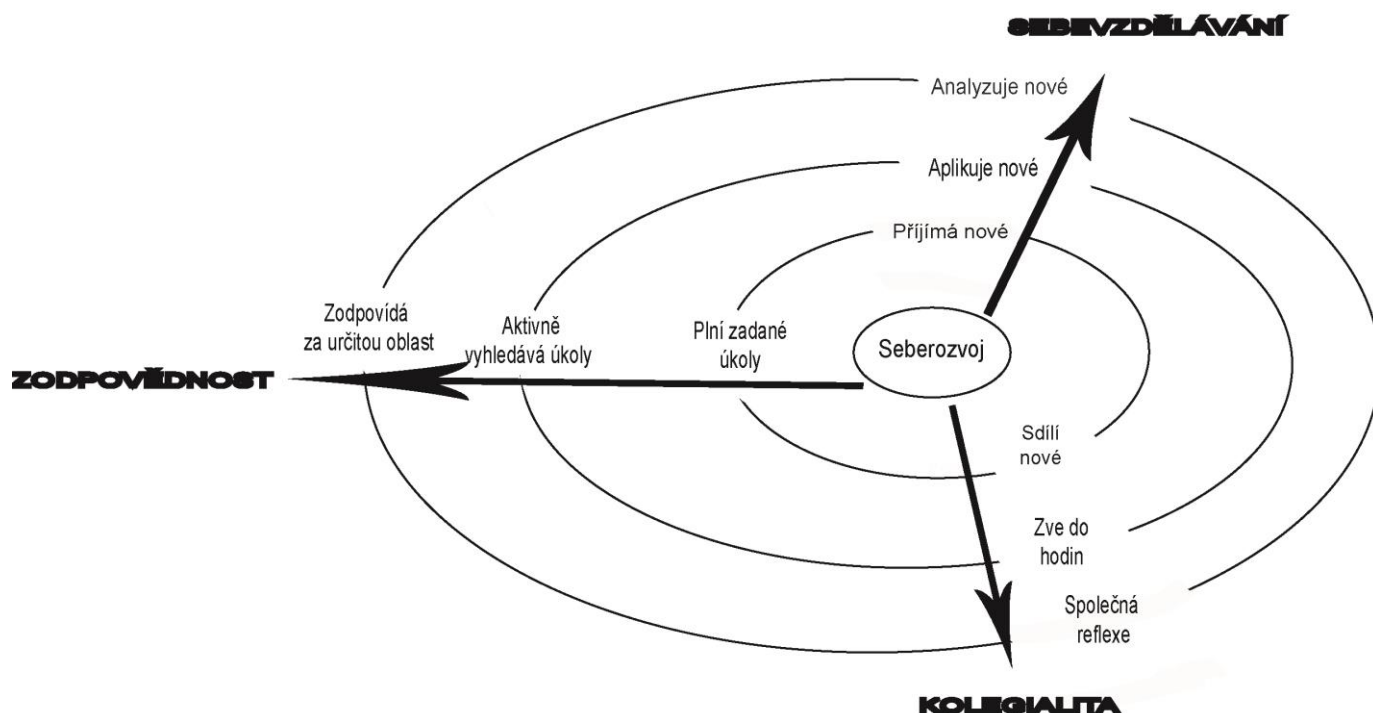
SEBEVZDĚLÁVÁNÍ

Analyzuje nové

Aplikuje nové

Příjímá nové

Zodpovídá za určitou oblast

Aktivně vyhledává úkoly

Plní zadané úkoly

Seberozvoj

ZODPOVĚDNOST

Sdílí nové

Zve do hodin

Společná reflexe

KOLEGIALITA